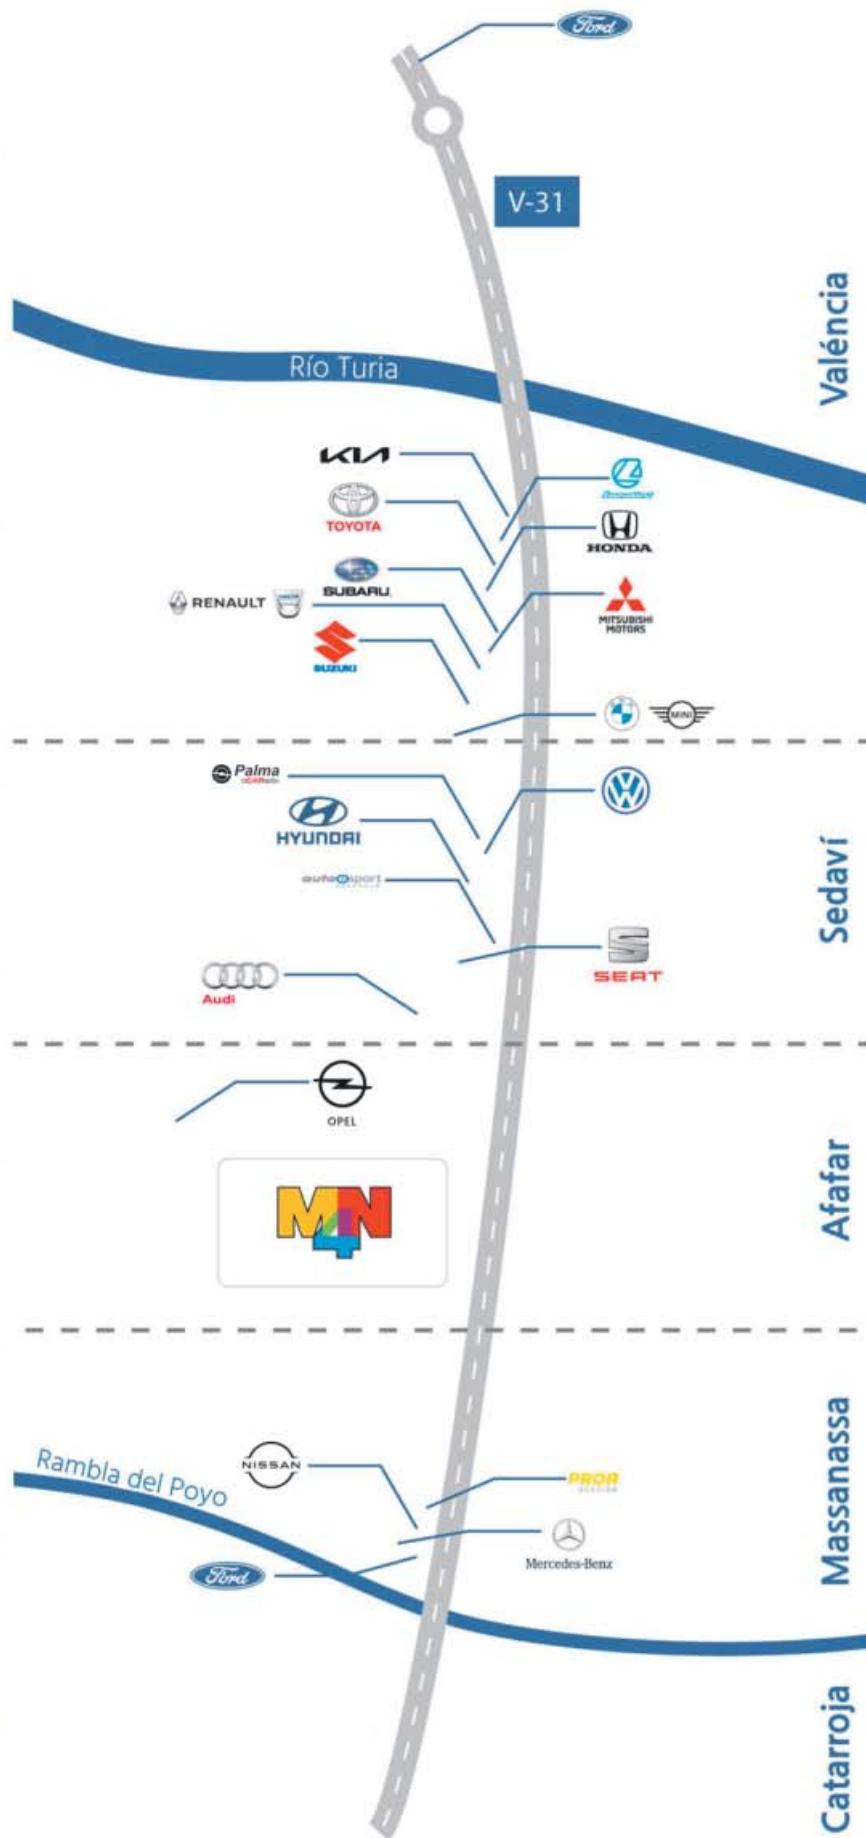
Ford

V-31

València

Río Turia

KIA

TOYOTA

HONDA

SUBARU

RENAULT

MITSUBISHI MOTORS

SUZUKI

MINI

Palma

HYUNDAI

autosport

SEAT

Audi

Sedaví

OPEL

M4N

Afafar

NISSAN

Rambla del Poyo

PROR

Mercedes-Benz

Ford

Massanassa

Catarroja